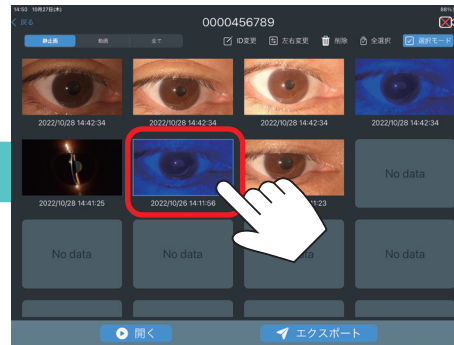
14:53 10月27日(木)
88%
< 戻る
0000456789
静止画
動画
全て
ID変更
左右変更
削除
全選択
選択モード
2022/10/28 14:42:34
2022/10/28 14:42:34
2022/10/28 14:42:34
2022/10/28 14:42:34
2022/10/28 14:41:25
2022/10/26 14:11:56
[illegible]:23
No data
No data
No data
No data
No data
開く
エクスポート